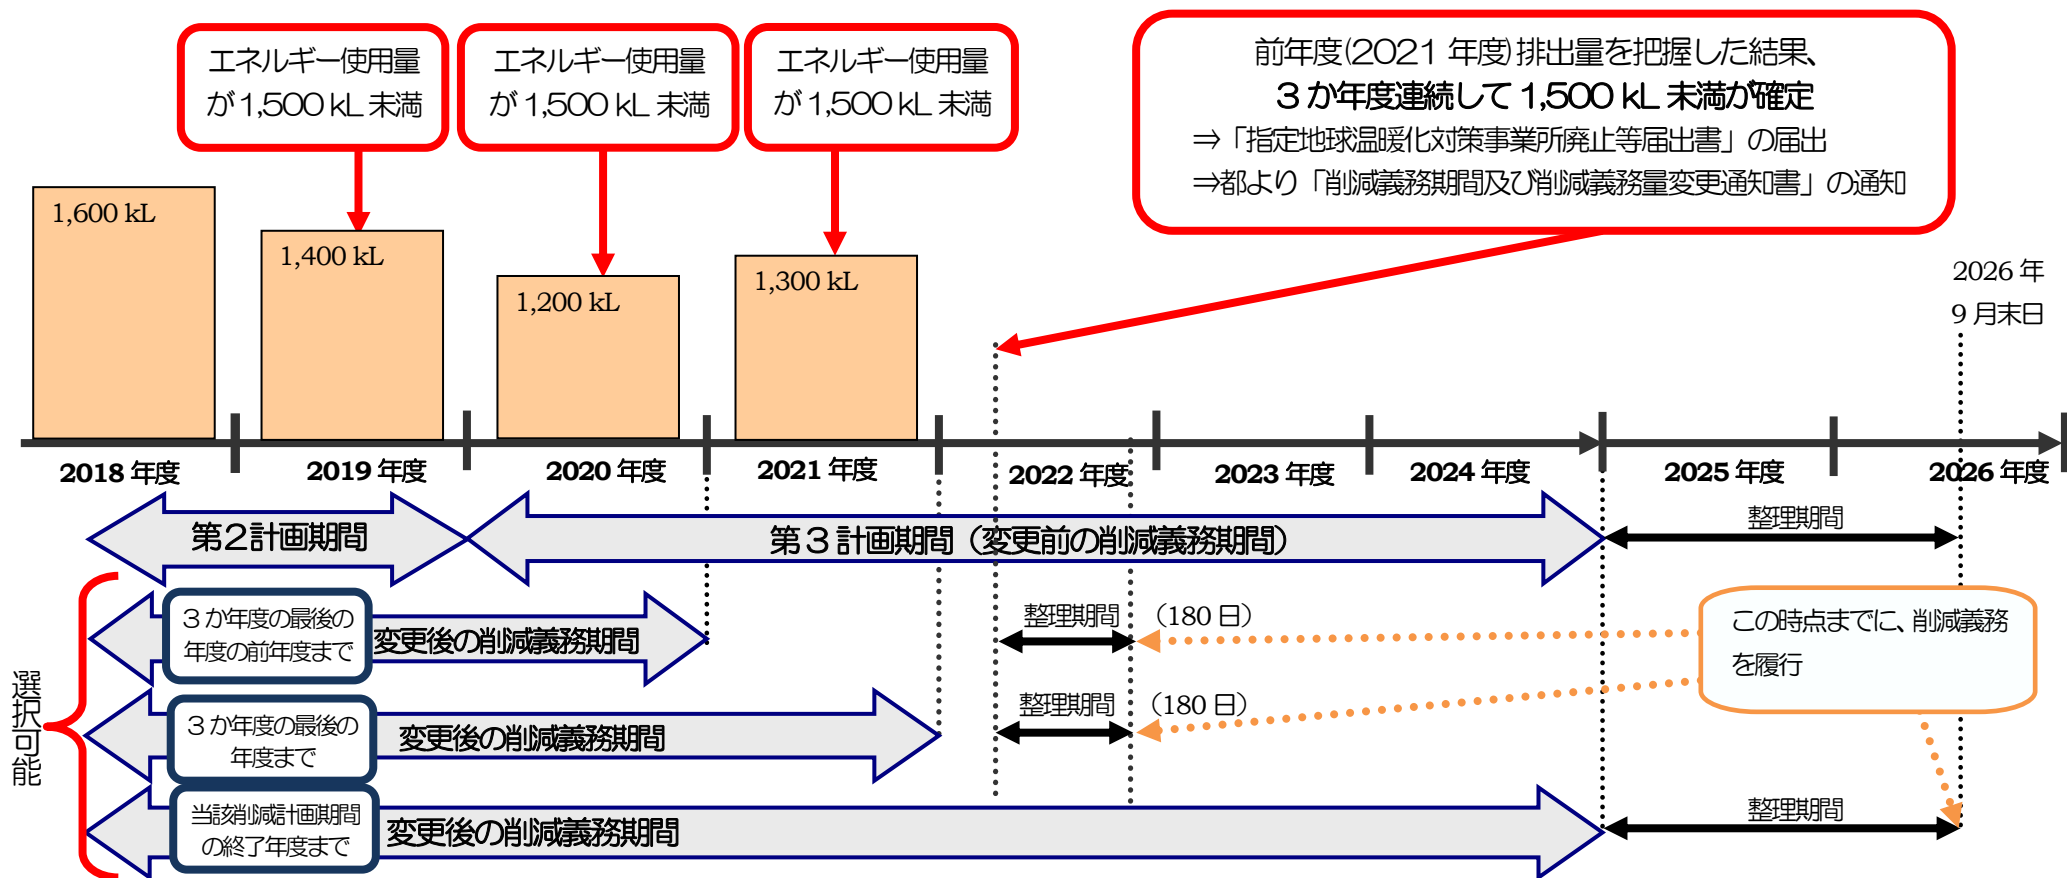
エネルギー使用量が1,500 kL 未満

エネルギー使用量が1,500 kL 未満

エネルギー使用量が1,500 kL 未満

前年度(2021 年度)排出量を把握した結果、
３か年度連続して1,500 kL 未満が確定
⇒「指定地球温暖化対策事業所廃止等届出書」の届出
⇒都より「削減義務期間及び削減義務量変更通知書」の通知

1,600 kL

1,400 kL

1,200 kL

1,300 kL

2026 年
9 月末日

2018 年度
2019 年度
2020 年度
2021 年度
2022 年度
2023 年度
2024 年度
2025 年度
2026 年度

第２計画期間

第３計画期間（変更前の削減義務期間）

整理期間

選択可能

３か年度の最後の年度の前年度まで
変更後の削減義務期間

整理期間
（180 日）

この時点までに、削減義務を履行

３か年度の最後の年度まで
変更後の削減義務期間

整理期間
（180 日）

当該削減計画期間の終了年度まで
変更後の削減義務期間

整理期間